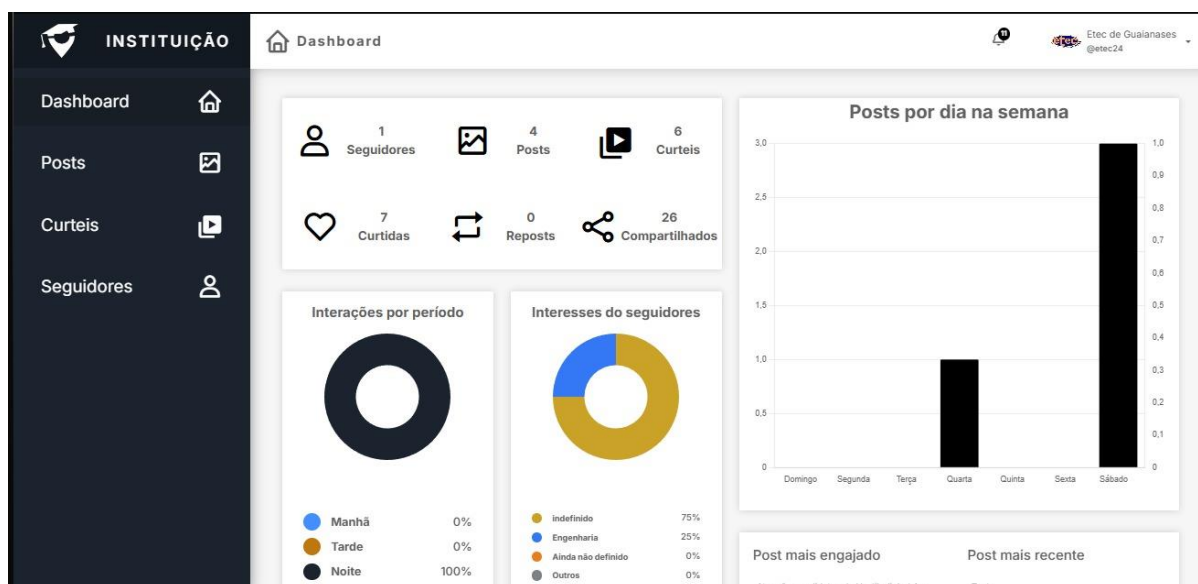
INSTITUIÇÃO

Dashboard

Posts

Curteis

Seguidores

Dashboard

11

Etec de Guaianases
@etec24

1
Seguidores

4
Posts

6
Curteis

7
Curtidas

0
Reposts

26
Compartilhados

Posts por dia na semana

3,0
2,5
2,0
1,5
1,0
0,5
0

1,0
0,9
0,8
0,7
0,6
0,5
0,4
0,3
0,2
0,1
0

Domingo Segunda Terça Quarta Quinta Sexta Sábado

Interações por período

Manhã 0%
Tarde 0%
Noite 100%

Interesses do seguidores

indefinido 75%
Engenharia 25%
Ainda não definido 0%
Outros 0%

Post mais engajado

Post mais recente